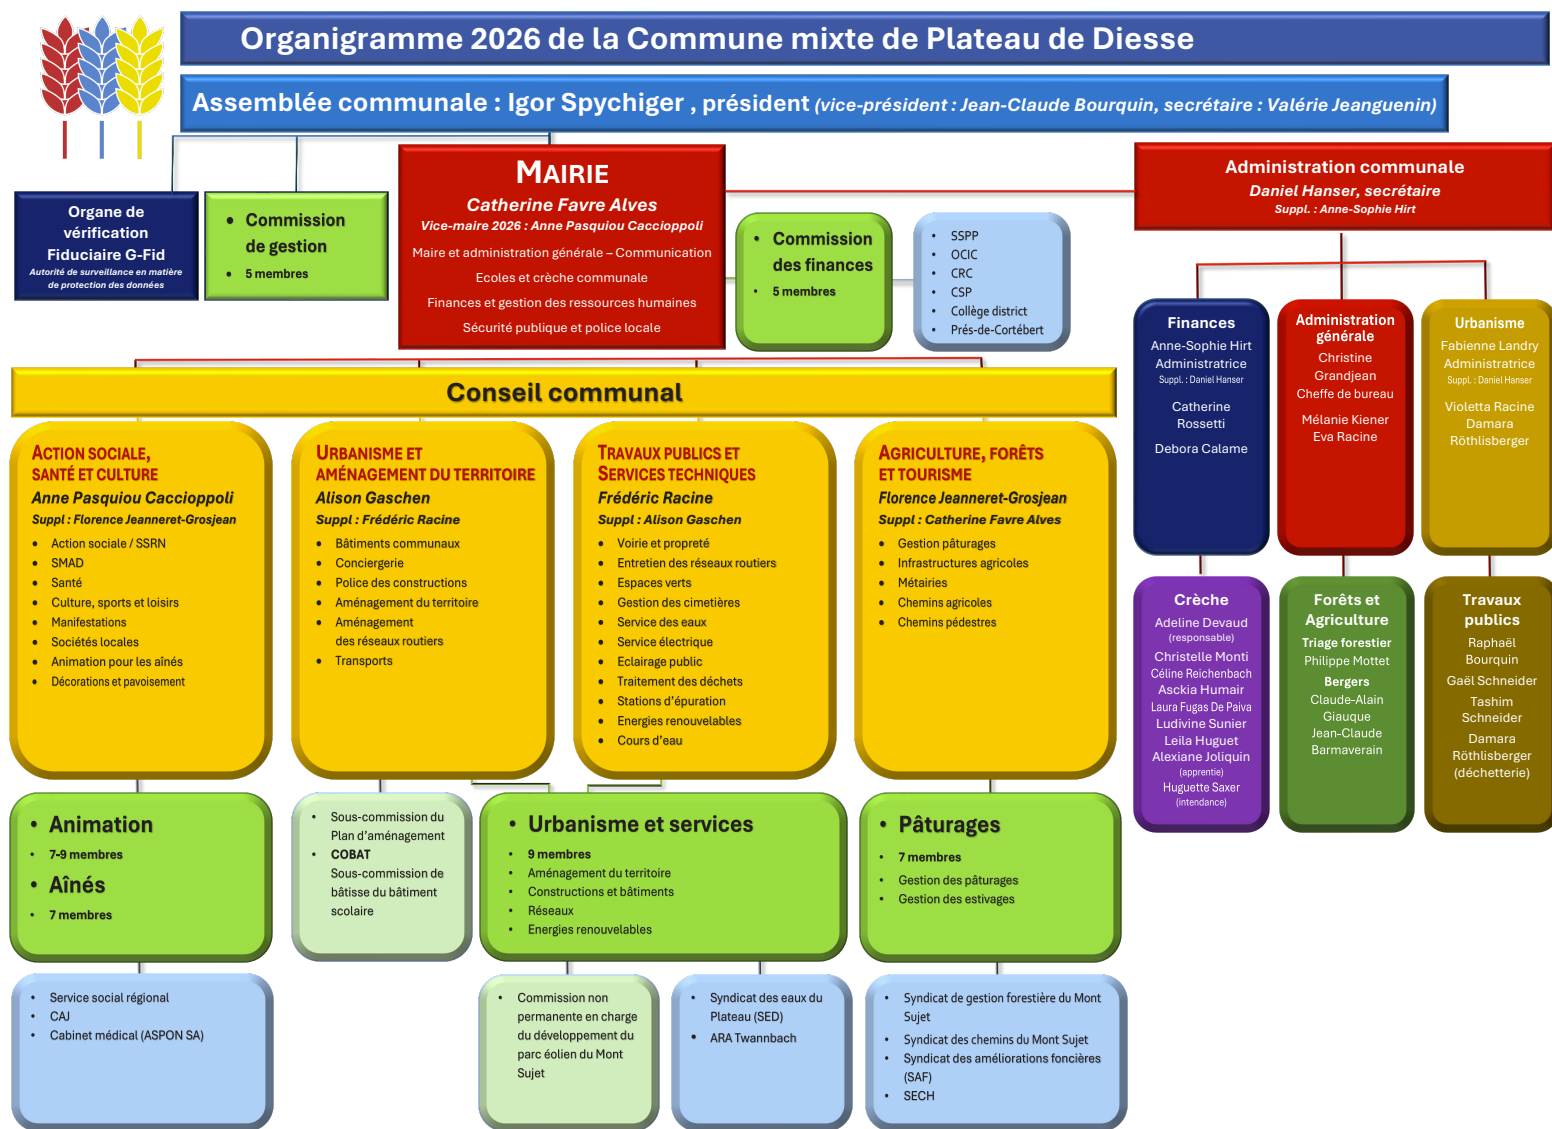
Organigramme 2026 de la Commune mixte de Plateau de Diesse

Assemblée communale : Igor Spychiger , président (vice-président : Jean-Claude Bourquin, secrétaire : Valérie Jeanguenin)

Organe de vérification Fiduciaire G-Fid
Autorité de surveillance en matière de protection des données

• Commission de gestion
• 5 membres

MAIRIE
Catherine Favre Alves
Vice-maire 2026 : Anne Pasquiou Caccioppoli
Maire et administration générale – Communication
Ecoles et crèche communale
Finances et gestion des ressources humaines
Sécurité publique et police locale

• Commission des finances
• 5 membres

• SSPP
• OCIC
• CRC
• CSP
• Collège district
• Prés-de-Cortébert

Administration communale
Daniel Hanser, secrétaire
Suppl. : Anne-Sophie Hirt

Finances
Anne-Sophie Hirt
Administratrice
Suppl. : Daniel Hanser
Catherine Rossetti
Debora Calame

Administration générale
Christine Grandjean
Cheffe de bureau
Mélanie Kiener
Eva Racine

Urbanisme
Fabienne Landry
Administratrice
Suppl. : Daniel Hanser
Violetta Racine
Damara Röthlisberger

Conseil communal

ACTION SOCIALE, SANTÉ ET CULTURE
Anne Pasquiou Caccioppoli
Suppl : Florence Jeanneret-Grosjean
• Action sociale / SSRN
• SMAD
• Santé
• Culture, sports et loisirs
• Manifestations
• Sociétés locales
• Animation pour les aînés
• Décorations et pavoisement

URBANISME ET AMÉNAGEMENT DU TERRITOIRE
Alison Gaschen
Suppl : Frédéric Racine
• Bâtiments communaux
• Conciergerie
• Police des constructions
• Aménagement du territoire
• Aménagement des réseaux routiers
• Transports

TRAVAUX PUBLICS ET SERVICES TECHNIQUES
Frédéric Racine
Suppl : Alison Gaschen
• Voirie et propreté
• Entretien des réseaux routiers
• Espaces verts
• Gestion des cimetières
• Service des eaux
• Service électrique
• Eclairage public
• Traitement des déchets
• Stations d'épuration
• Energies renouvelables
• Cours d'eau

AGRICULTURE, FORÊTS ET TOURISME
Florence Jeanneret-Grosjean
Suppl : Catherine Favre Alves
• Gestion pâturages
• Infrastructures agricoles
• Métairies
• Chemins agricoles
• Chemins pédestres

Crèche
Adeline Devaud
(responsable)
Christelle Monti
Céline Reichenbach
Asckia Humair
Laura Fugas De Paiva
Ludivine Sunier
Leila Huguet
Alexiane Joliquin
(apprentie)
Huguette Saxer
(intendance)

Forêts et Agriculture
Triage forestier
Philippe Mottet
Bergers
Claude-Alain Giauque
Jean-Claude Barmaverain

Travaux publics
Raphaël Bourquin
Gaël Schneider
Tashim Schneider
Damara Röthlisberger
(déchetterie)

• Animation
• 7-9 membres
• Aînés
• 7 membres

• Sous-commission du Plan d'aménagement
• COBAT
Sous-commission de bâtisse du bâtiment scolaire

• Urbanisme et services
• 9 membres
• Aménagement du territoire
• Constructions et bâtiments
• Réseaux
• Energies renouvelables

• Pâturages
• 7 membres
• Gestion des pâturages
• Gestion des estivages

• Service social régional
• CAJ
• Cabinet médical (ASPON SA)

• Commission non permanente en charge du développement du parc éolien du Mont Sujet

• Syndicat des eaux du Plateau (SED)
• ARA Twannbach

• Syndicat de gestion forestière du Mont Sujet
• Syndicat des chemins du Mont Sujet
• Syndicat des améliorations foncières (SAF)
• SECH